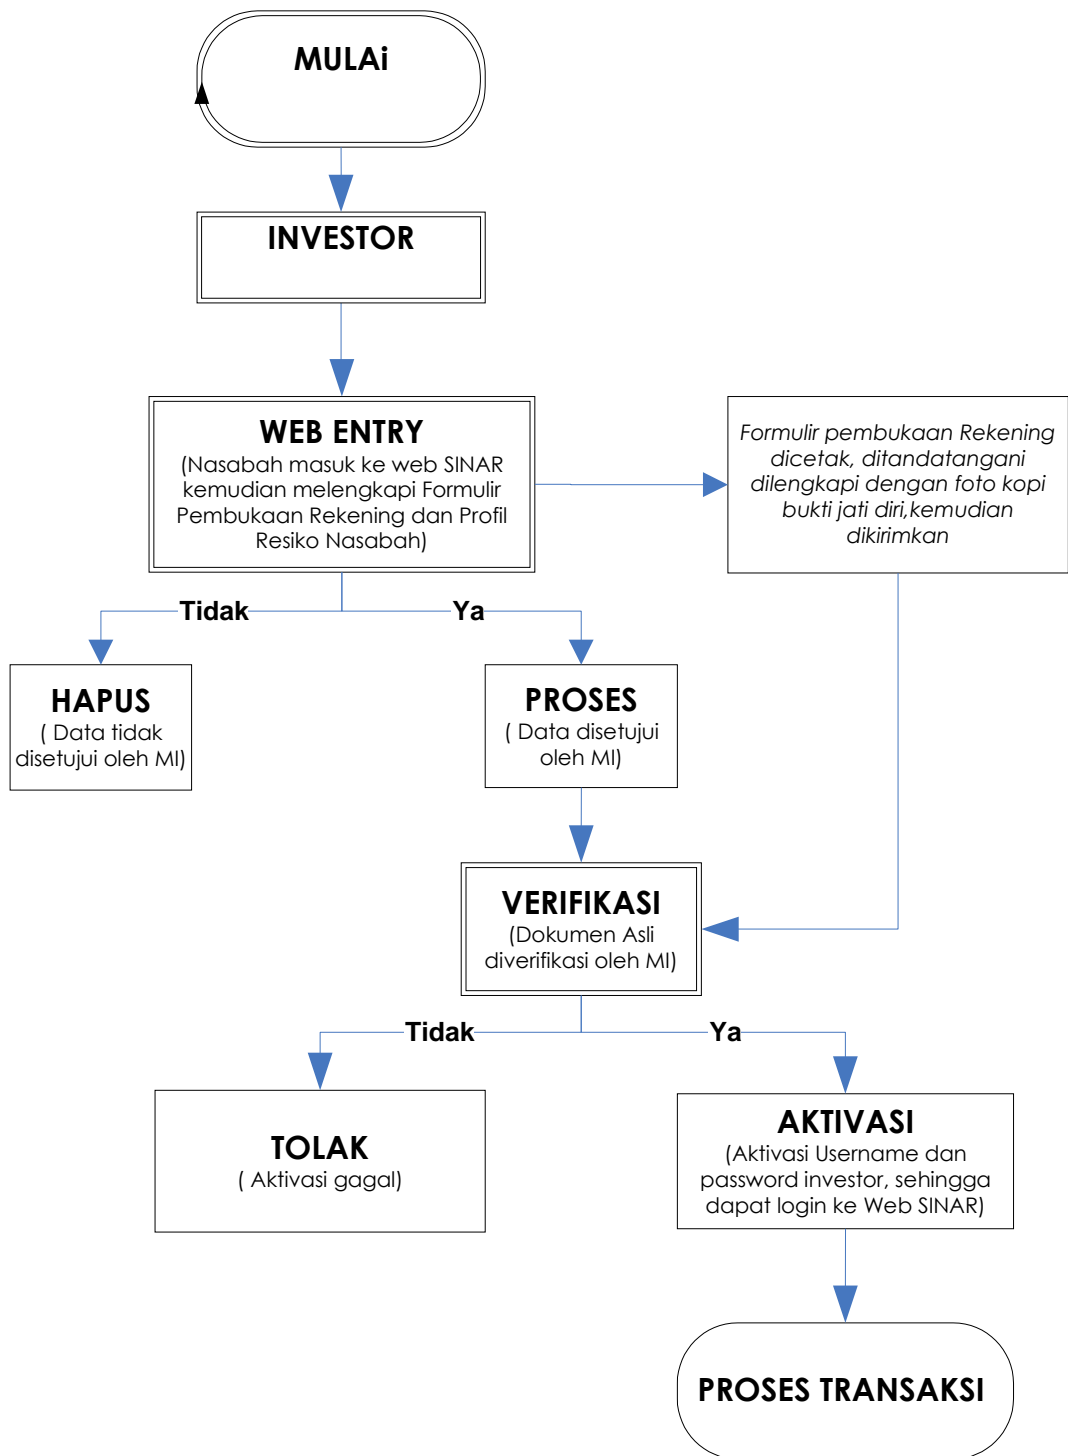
MULAi

INVESTOR

WEB ENTRY
(Nasabah masuk ke web SINAR kemudian melengkapi Formulir Pembukaan Rekening dan Profil Resiko Nasabah)

Formulir pembukaan Rekening dicetak, ditandatangani dilengkapi dengan foto kopi bukti jati diri,kemudian dikirimkan

Tidak

Ya

HAPUS
( Data tidak disetujui oleh MI)

PROSES
( Data disetujui oleh MI)

VERIFIKASI
(Dokumen Asli diverifikasi oleh MI)

Tidak

Ya

TOLAK
( Aktivasi gagal)

AKTIVASI
(Aktivasi Username dan password investor, sehingga dapat login ke Web SINAR)

PROSES TRANSAKSI